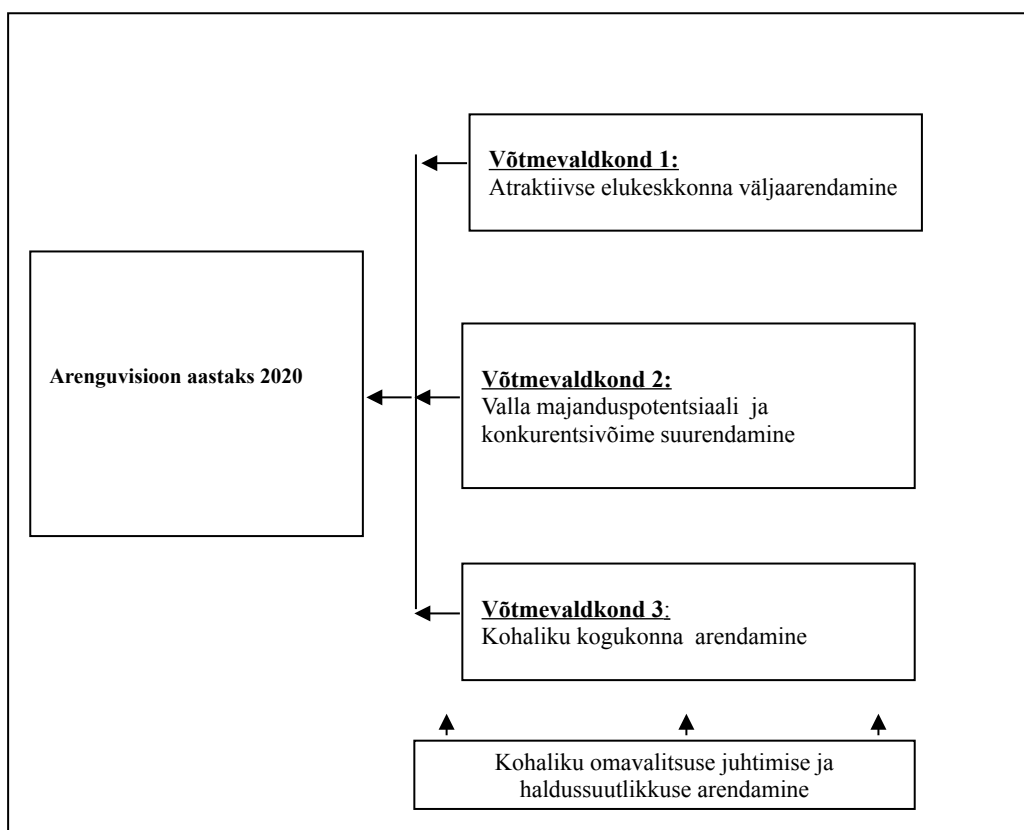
Võtmevaldkond 1:
Atraktiivse elukeskkonna väljaarendamine

Arenguvisioon aastaks 2020

Võtmevaldkond 2:
Valla majanduspotentsiaali ja konkurentsivõime suurendamine

Võtmevaldkond 3:
Kohaliku kogukonna arendamine

Kohaliku omavalitsuse juhtimise ja haldussuutlikkuse arendamine